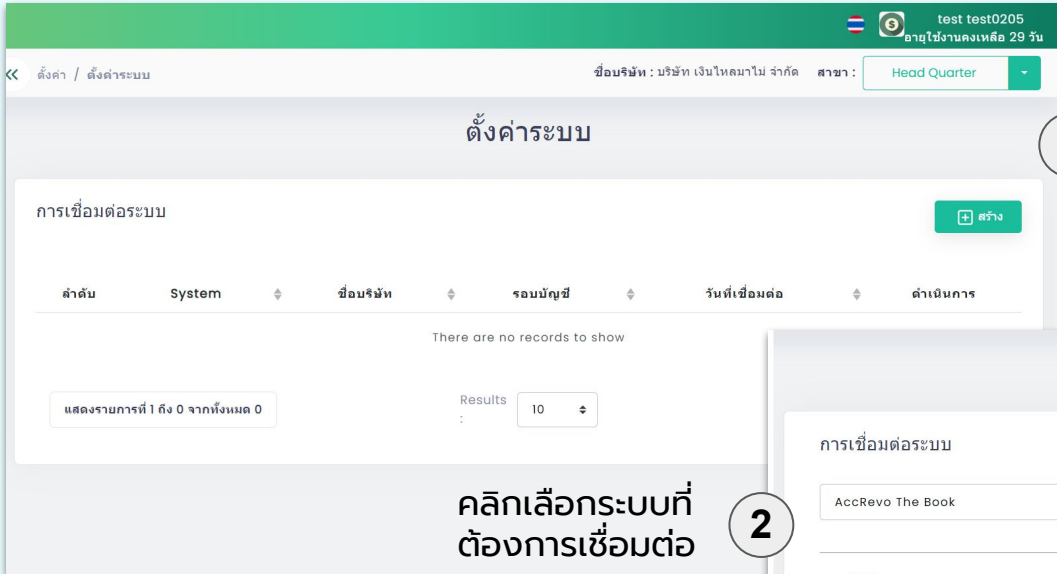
test test0205
อายุใช้งานคงเหลือ 29 วัน

« ตั้งค่า / ตั้งค่าระบบ

ชื่อบริษัท : บริษัท เงินไหลมาไม่ จำกัด สาขา : Head Quarter

ตั้งค่าระบบ

การเชื่อมต่อระบบ

สร้าง

| ลำดับ | System | ชื่อบริษัท | รอบบัญชี | วันที่เชื่อมต่อ | ดำเนินการ |
|---|---|---|---|---|---|

There are no records to show

แสดงรายการที่ 1 ถึง 0 จากทั้งหมด 0

Results : 10

การเชื่อมต่อระบบ

AccRevo The Book

คลิกเลือกระบบที่ต้องการเชื่อมต่อ

2